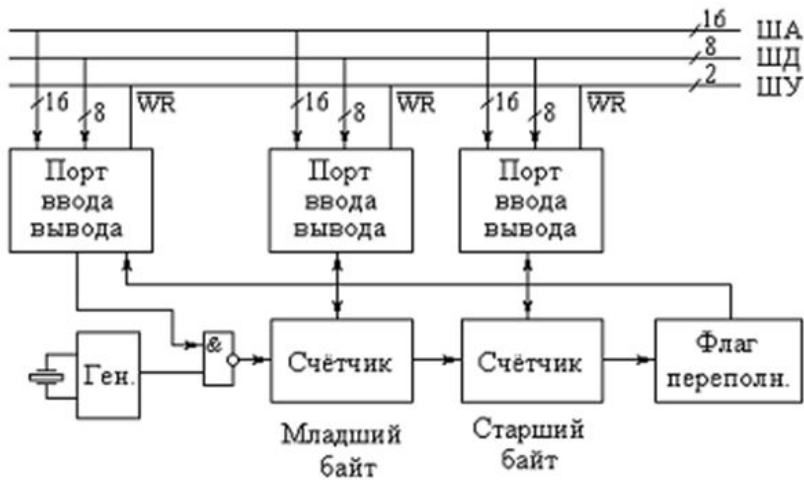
16
ШA
8
ШД
2
ШУ
16
8
$\overline{WR}$
16
8
$\overline{WR}$
16
8
$\overline{WR}$

Порт ввода вывода

Порт ввода вывода

Порт ввода вывода

&

Ген.

Счётчик

Счётчик

Флаг переполн.

Младший байт

Старший байт